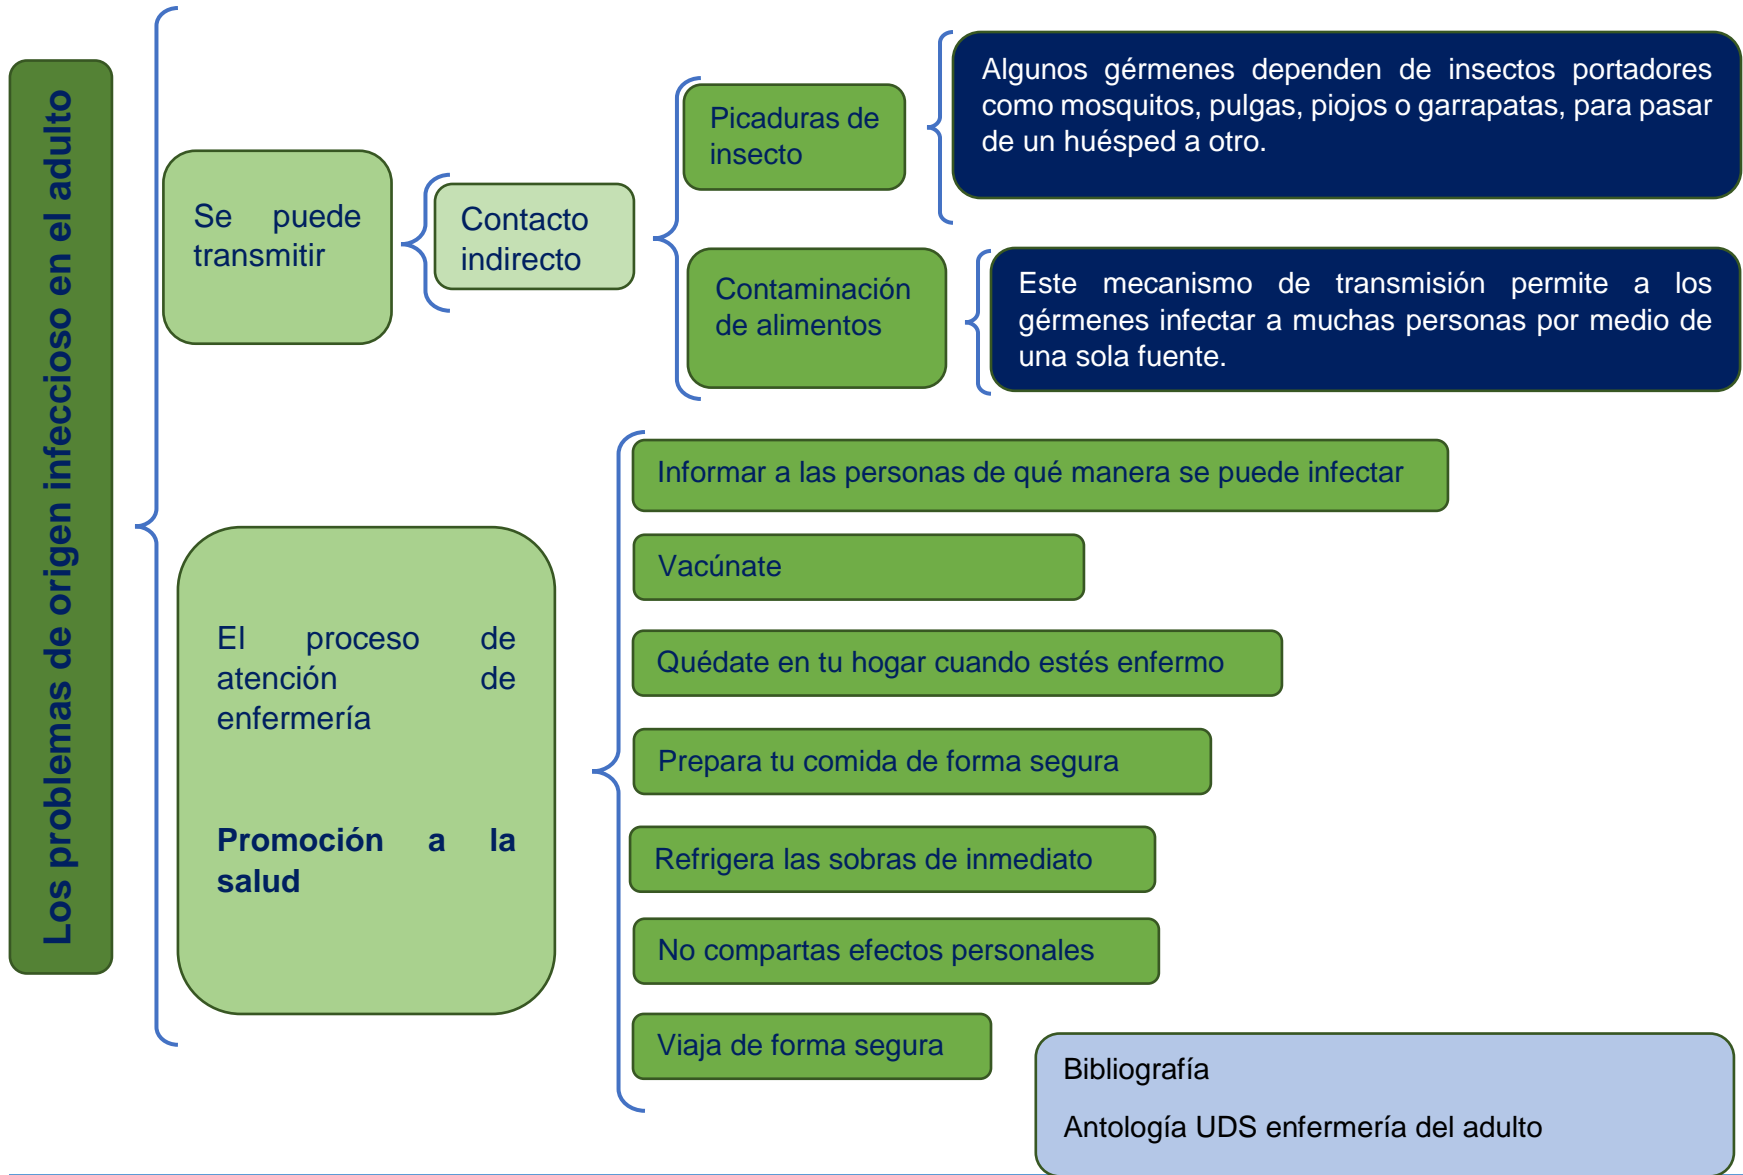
Los problemas de origen infeccioso en el adulto

Se puede transmitir

Contacto indirecto

Picaduras de insecto

Algunos gérmenes dependen de insectos portadores como mosquitos, pulgas, piojos o garrapatas, para pasar de un huésped a otro.

Contaminación de alimentos

Este mecanismo de transmisión permite a los gérmenes infectar a muchas personas por medio de una sola fuente.

El proceso de atención de enfermería

**Promoción a la salud**

Informar a las personas de qué manera se puede infectar

Vacúnate

Quédate en tu hogar cuando estés enfermo

Prepara tu comida de forma segura

Refrigera las sobras de inmediato

No compartas efectos personales

Viaja de forma segura

Bibliografía

Antología UDS enfermería del adulto